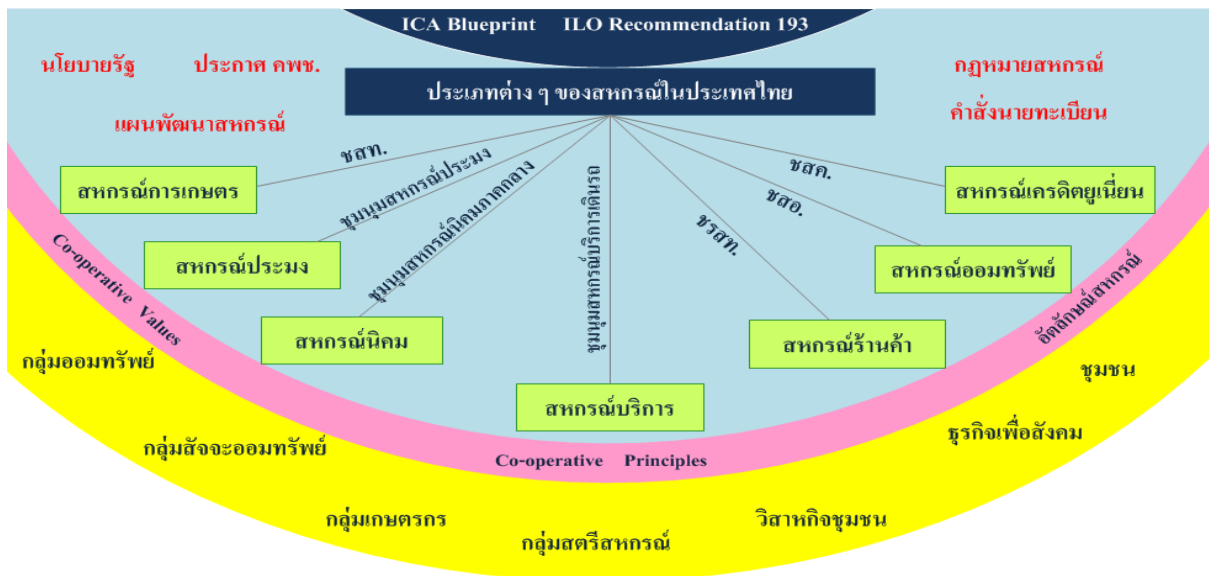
ICA Blueprint ILO Recommendation 193

นโยบายรัฐ ประกาศ คพช.

แผนพัฒนาสหกรณ์

กฎหมายสหกรณ์

คำสั่งนายทะเบียน

ประเภทต่าง ๆ ของสหกรณ์ในประเทศไทย

ชสท.

ชุมนุมสหกรณ์ประมง

ชุมนุมสหกรณ์นิคมภาคกลาง

ชุมนุมสหกรณ์บริการเดินรถ

ชรสท.

ชสอ.

ชสค.

สหกรณ์การเกษตร

สหกรณ์ประมง

สหกรณ์นิคม

สหกรณ์บริการ

สหกรณ์ร้านค้า

สหกรณ์ออมทรัพย์

สหกรณ์เครดิตยูเนี่ยน

Co-operative Values

Co-operative Principles

อัตลักษณ์สหกรณ์

กลุ่มออมทรัพย์

กลุ่มสัจจะออมทรัพย์

กลุ่มเกษตรกร

กลุ่มสตรีสหกรณ์

วิสาหกิจชุมชน

ธุรกิจเพื่อสังคม

ชุมชน